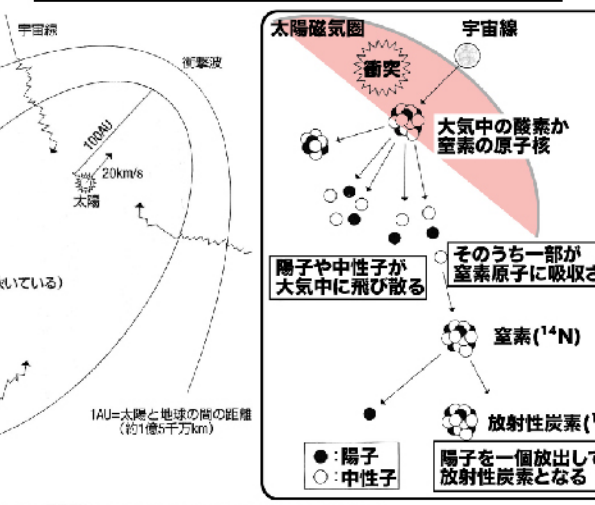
宇宙線

衝撃波

100AU

20km/s

太陽

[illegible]いている)

1AU=太陽と地球の間の距離 (約1億5千万km)

太陽磁気圏

宇宙線

衝突

大気中の酸素か窒素の原子核

陽子や中性子が大気中に飛び散る

そのうち一部が窒素原子に吸収さ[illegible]

窒素($^{14}$N)

放射性炭素($^{1}$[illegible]

●:陽子
○:中性子

陽子を一個放出して放射性炭素となる